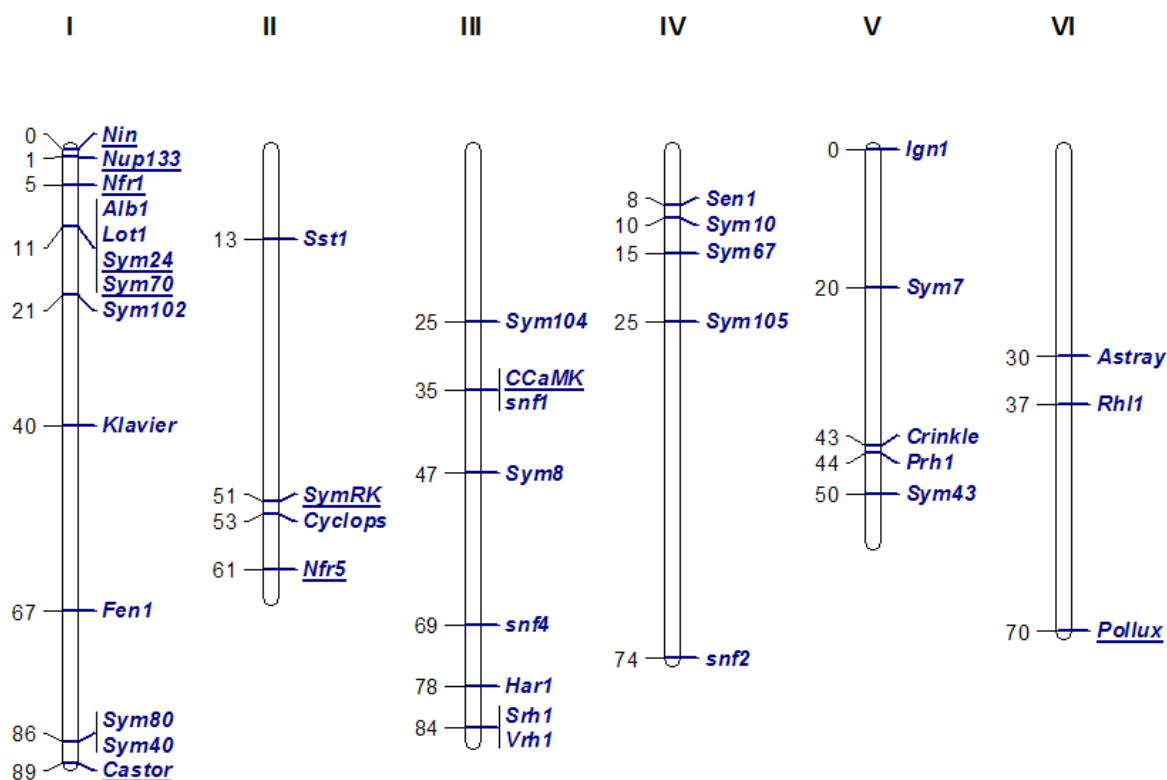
I

0 Nin
1 Nup133
5 Nfr1
Alb1
11 Lot1
Sym24
Sym70
21 Sym102
40 Klavier
67 Fen1
Sym80
86 Sym40
89 Castor

II

13 Sst1
51 SymRK
53 Cyclops
61 Nfr5

III

25 Sym104
CCaMK
35 snf1
47 Sym8
69 snf4
78 Har1
Srh1
84 Vrh1

IV

8 Sen1
10 Sym10
15 Sym67
25 Sym105
74 snf2

V

0 Ign1
20 Sym7
43 Crinkle
44 Prh1
50 Sym43

VI

30 Astray
37 Rhl1
70 Pollux